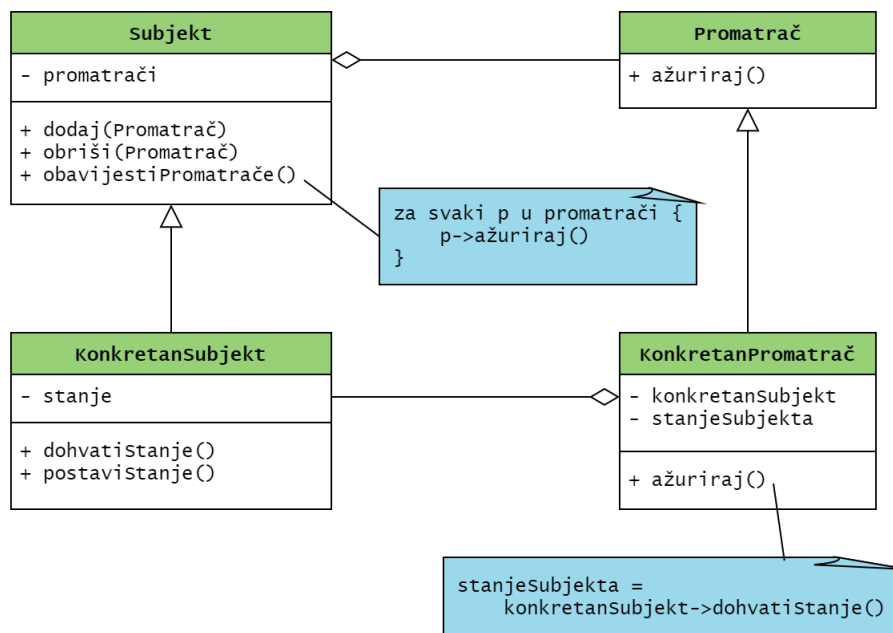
Subjekt

- promatrači

+ dodaj(Promatrač)
+ obriši(Promatrač)
+ obavijestiPromatrače()

Promatrač

+ ažuriraj()

za svaki p u promatrači {
p->ažuriraj()
}

KonkretanSubjekt

- stanje

+ dohvatiStanje()
+ postaviStanje()

KonkretanPromatrač

- konkretanSubjekt
- stanjeSubjekta

+ ažuriraj()

stanjeSubjekta =
konkretanSubjekt->dohvatiStanje()